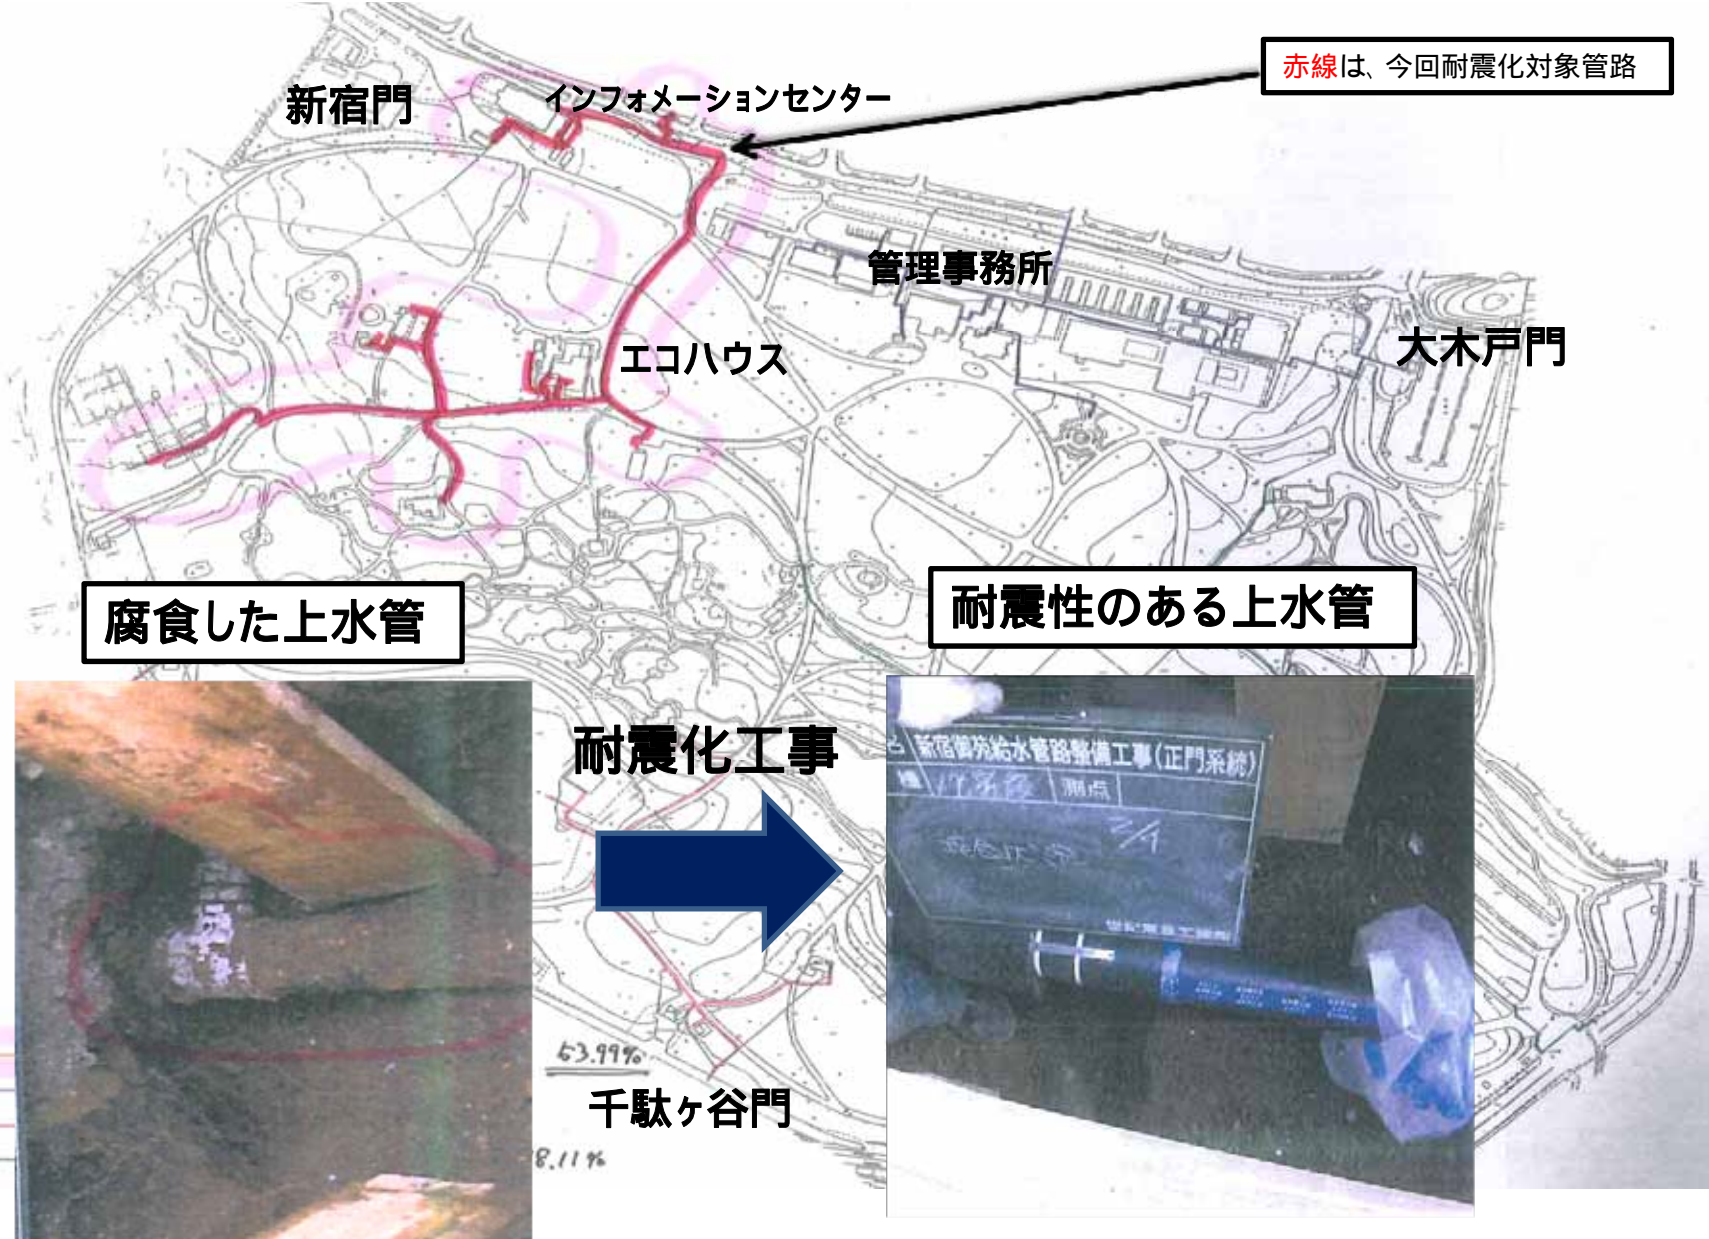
赤線は、今回耐震化対象管路

新宿門

インフォメーションセンター

管理事務所

エコハウス

大木戸門

腐食した上水管

耐震性のある上水管

耐震化工事

新宿御苑給水管路整備工事(正門系統)

測点

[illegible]

2/1

53.99%

千駄ヶ谷門

8.11%